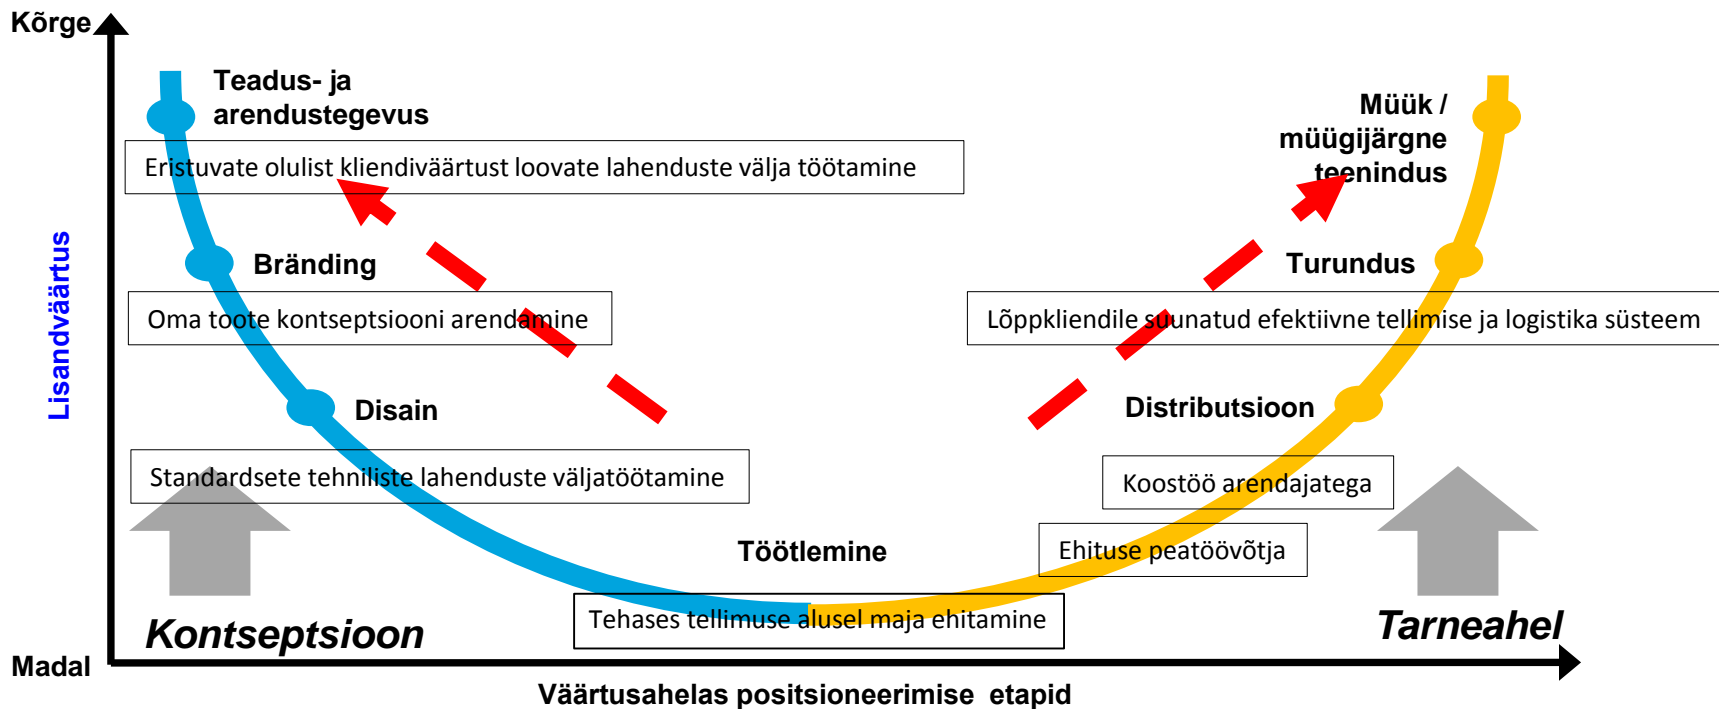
Kõrge

Lisandväärtus

Madal

Teadus- ja arendustegevus

Eristuvate olulist kliendiväärtust loovate lahenduste välja töötamine

Bränding

Oma toote kontseptsiooni arendamine

Disain

Standardsete tehniliste lahenduste väljatöötamine

Kontseptsioon

Töötlemine

Tehases tellimuse alusel maja ehitamine

Müük / müügijärgne teenindus

Turundus

Lõppkliendile suunatud efektiivne tellimise ja logistika süsteem

Distributsioon

Koostöö arendajatega

Ehituse peatöövõtja

Tarneahel

Väärtusahelas positsioneerimise etapid